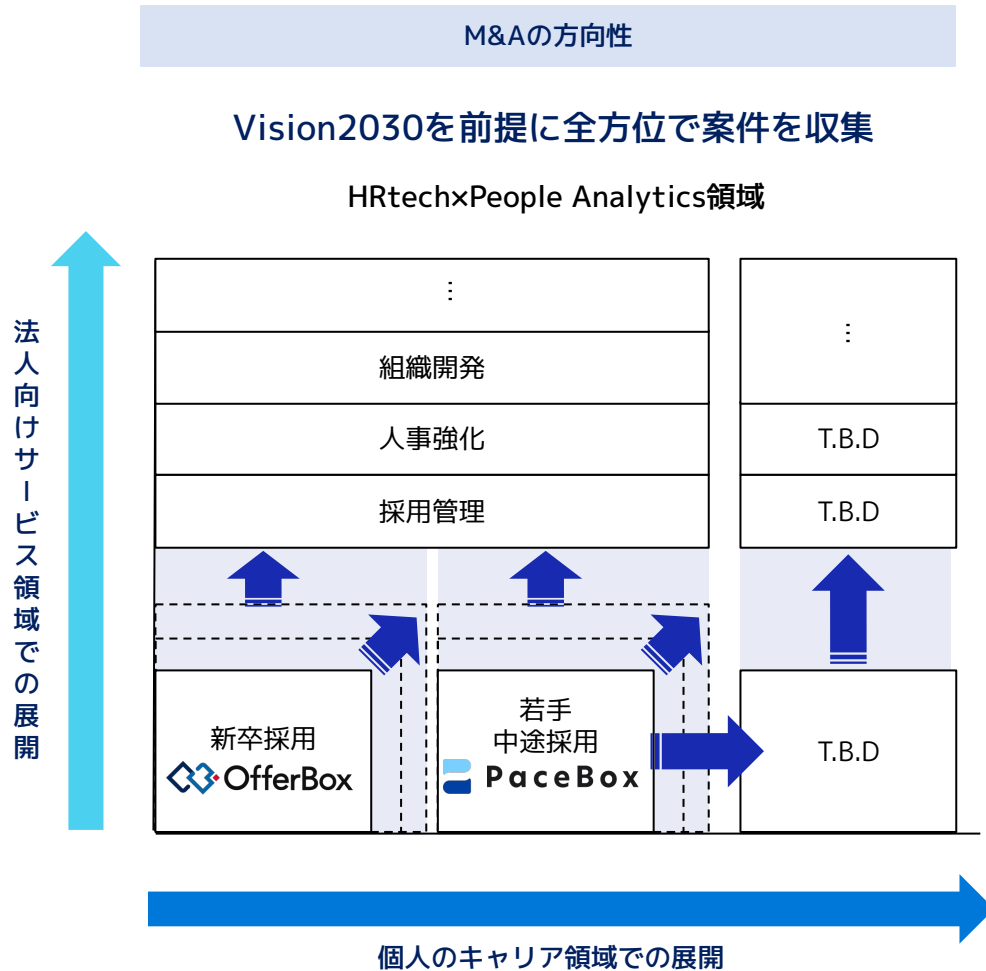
M&Aの方向性

Vision2030を前提に全方位で案件を収集

HRtech×People Analytics領域

法人向けサービス領域での展開

⋮

組織開発

人事強化

採用管理

⋮

T.B.D

T.B.D

新卒採用
OfferBox

若手
中途採用
PaceBox

T.B.D

個人のキャリア領域での展開